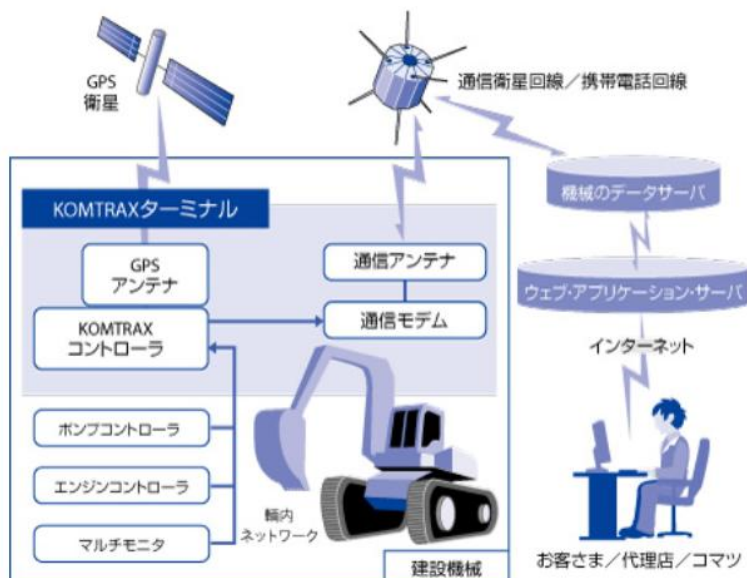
GPS
衛星

通信衛星回線／携帯電話回線

機械のデータサーバ

KOMTRAXターミナル

GPS
アンテナ

通信アンテナ

KOMTRAX
コントローラ

通信モデム

ウェブ・アプリケーション・サーバ

インターネット

ポンプコントローラ

エンジンコントローラ

マルチモニタ

車内
ネットワーク

建設機械

お客さま／代理店／コマツ